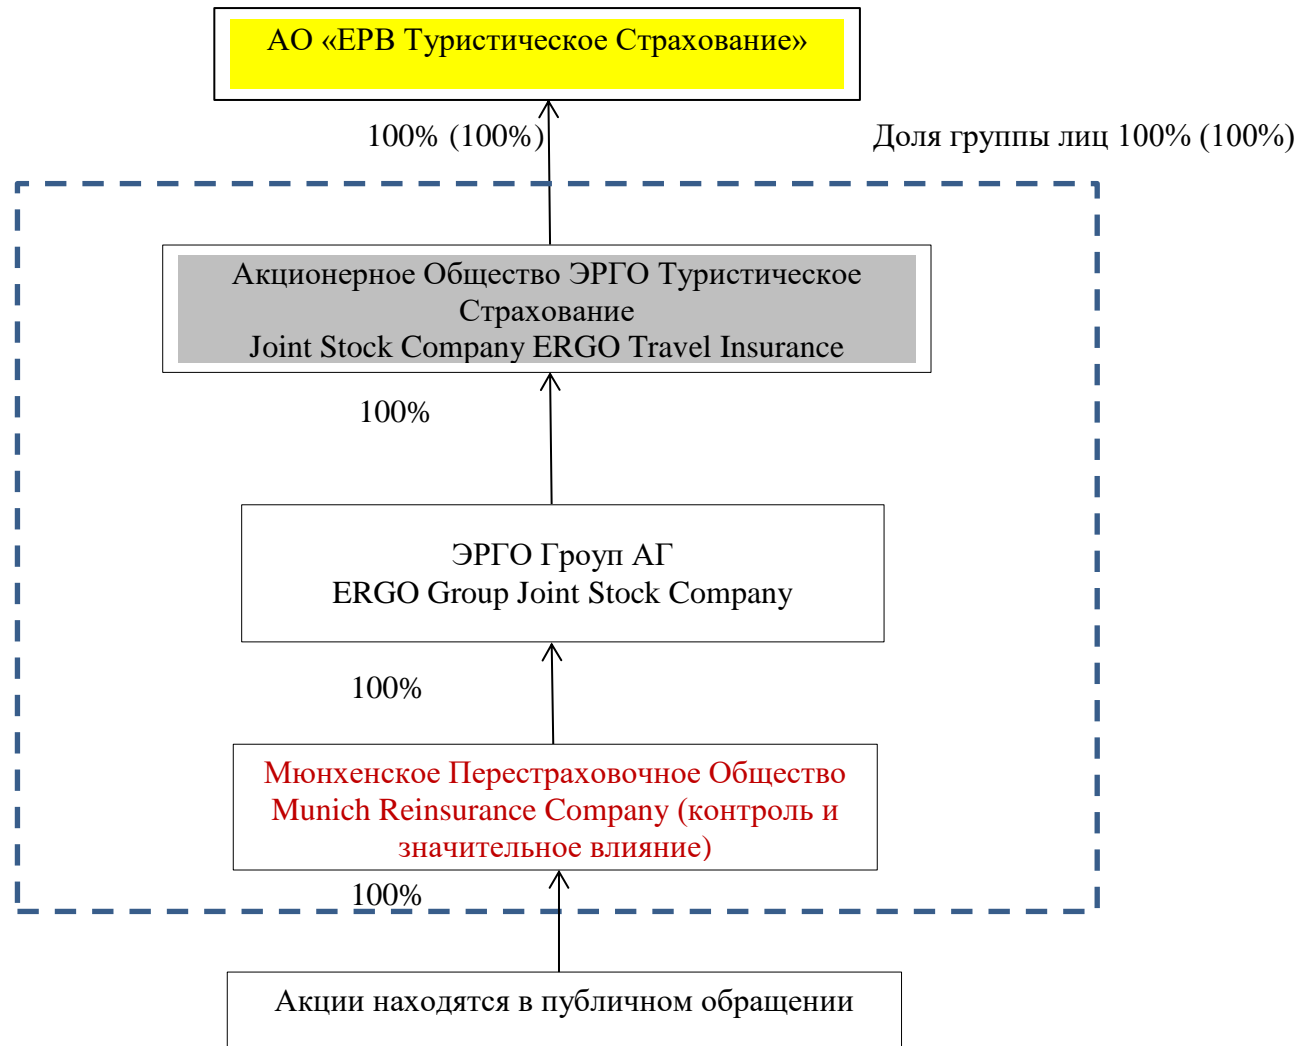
АО «ЕРВ Туристическое Страхование»

100% (100%)

Доля группы лиц 100% (100%)

Акционерное Общество ЭРГО Туристическое Страхование
Joint Stock Company ERGO Travel Insurance

100%

ЭРГО Гроуп АГ
ERGO Group Joint Stock Company

100%

Мюнхенское Перестраховочное Общество
Munich Reinsurance Company (контроль и значительное влияние)

100%

Акции находятся в публичном обращении